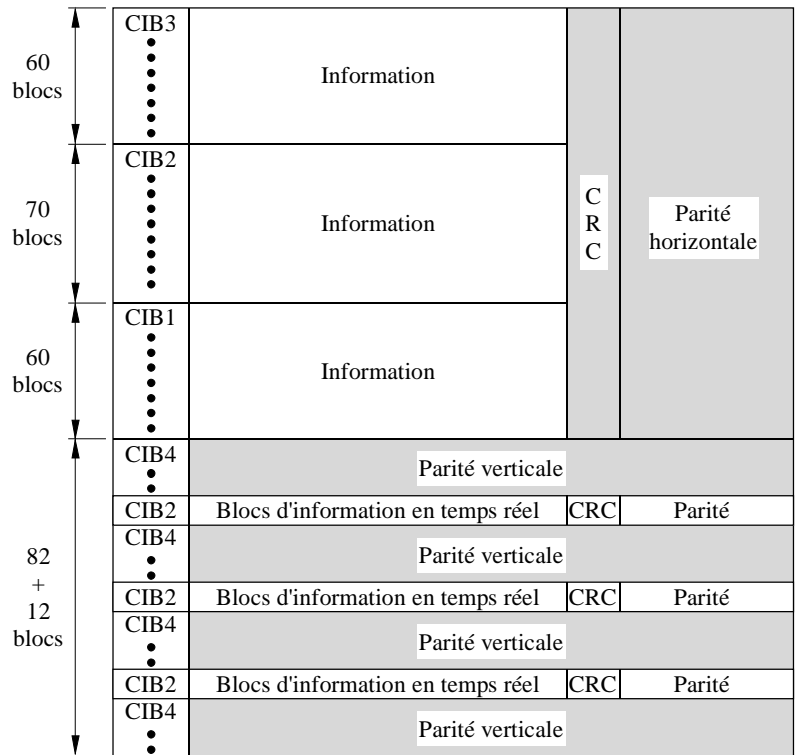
60 blocs

70 blocs

60 blocs

82 + 12 blocs

CIB3

Information

CIB2

Information

CIB1

Information

C R C

Parité horizontale

CIB4

Parité verticale

CIB2 | Blocs d'information en temps réel | CRC | Parité

CIB4

Parité verticale

CIB2 | Blocs d'information en temps réel | CRC | Parité

CIB4

Parité verticale

CIB2 | Blocs d'information en temps réel | CRC | Parité

CIB4

Parité verticale